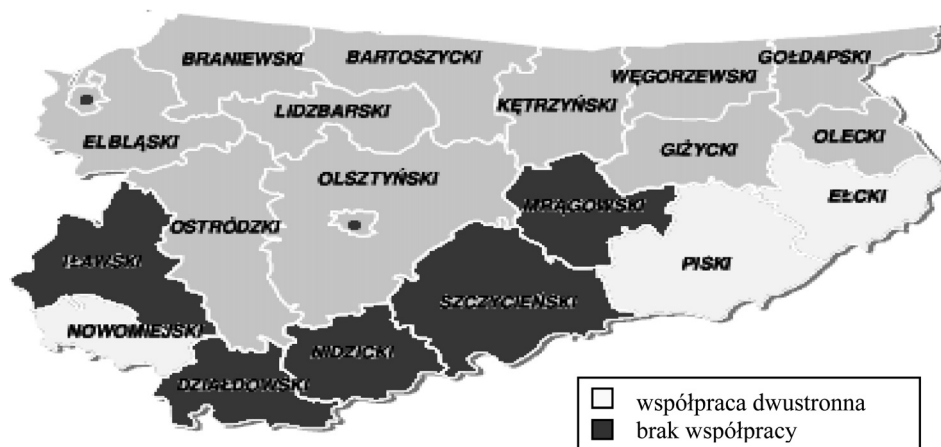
BRANIEWSKI
BARTOSZYCKI
WĘGORZEWSKI
GOŁDAPSKI
LIDZBARSKI
KĘTRZYŃSKI
ELBLĄSKI
OLECKI
GIŻYCKI
OLSZTYŃSKI
EŁCKI
MRĄGOWSKI
OSTRÓDZKI
IŁAWSKI
PISKI
SZCZYCIEŃSKI
NOWOMIEJSKI
NIDZICKI
DZIAŁDOWSKI

współpraca dwustronna
brak współpracy